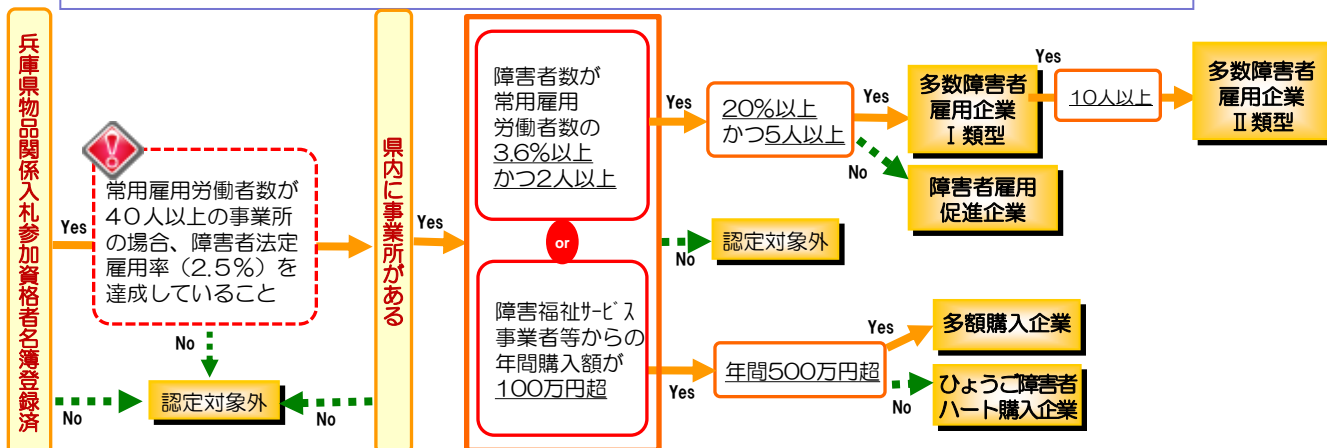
兵庫県物品関係入札参加資格者名簿登録済

Yes

常用雇用労働者数が40人以上の事業所の場合、障害者法定雇用率（2.5%）を達成していること

No

No

認定対象外

No

県内に事業所がある

Yes

障害者数が常用雇用労働者数の3.6%以上かつ2人以上

or

障害福祉ｻｰﾋﾞｽ事業者等からの年間購入額が100万円超

Yes

20%以上かつ5人以上

Yes

多数障害者雇用企業Ⅰ類型

Yes

10人以上

多数障害者雇用企業Ⅱ類型

No

障害者雇用促進企業

No

認定対象外

Yes

年間500万円超

Yes

多額購入企業

No

ひょうご障害者ハート購入企業